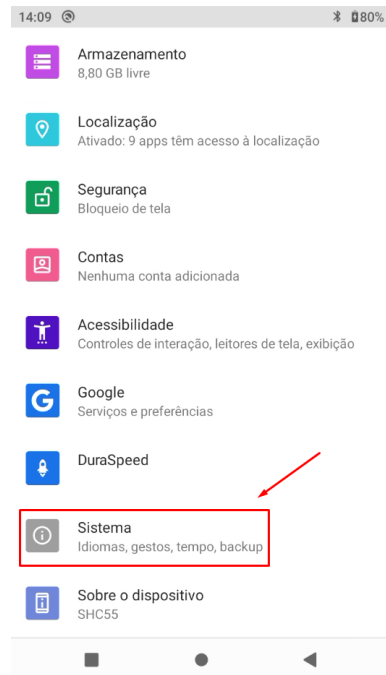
14:09

80%

Armazenamento
8,80 GB livre

Localização
Ativado: 9 apps têm acesso à localização

Segurança
Bloqueio de tela

Contas
Nenhuma conta adicionada

Acessibilidade
Controles de interação, leitores de tela, exibição

Google
Serviços e preferências

DuraSpeed

Sistema
Idiomas, gestos, tempo, backup

Sobre o dispositivo
SHC55